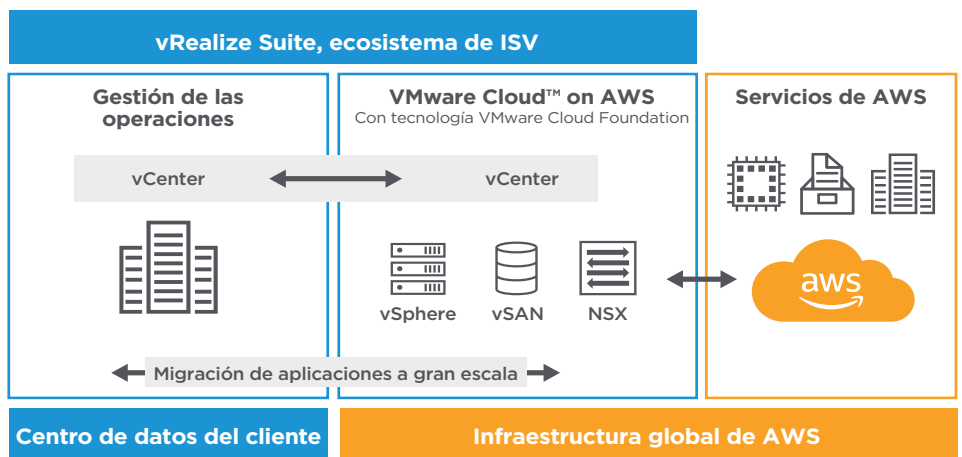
vRealize Suite, ecosistema de ISV

Gestión de las operaciones

VMware Cloud™ on AWS
Con tecnología VMware Cloud Foundation

Servicios de AWS

vCenter

vCenter

vSphere

vSAN

NSX

aws

Migración de aplicaciones a gran escala

Centro de datos del cliente

Infraestructura global de AWS